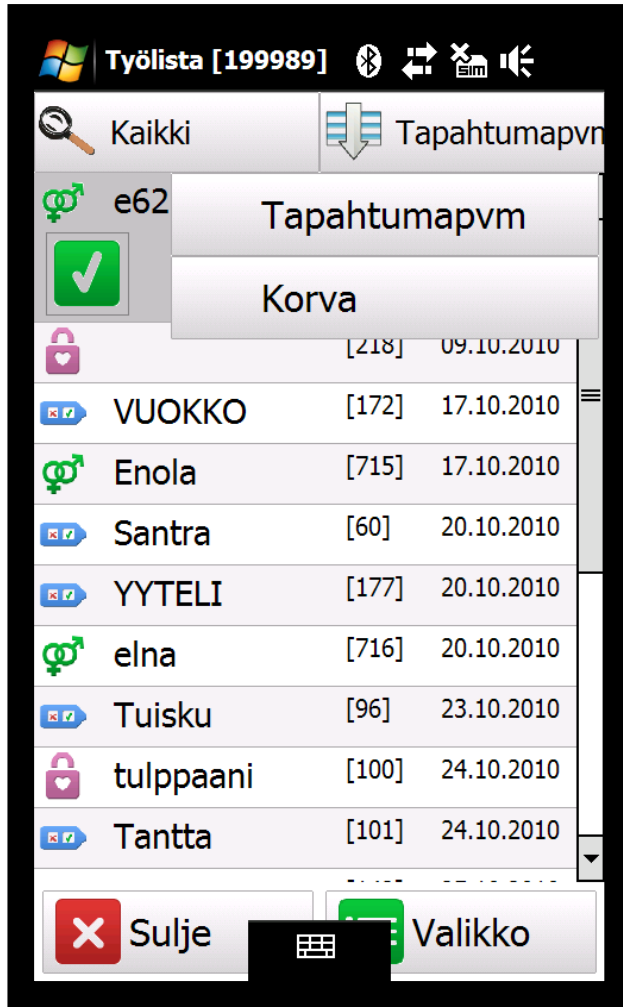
Työlista [199989]

Kaikki

Tapahtumapvm

e62

Tapahtumapvm

Korva

[218] 09.10.2010

VUOKKO [172] 17.10.2010

Enola [715] 17.10.2010

Santra [60] 20.10.2010

YYTELI [177] 20.10.2010

elna [716] 20.10.2010

Tuisku [96] 23.10.2010

tulppaani [100] 24.10.2010

Tantta [101] 24.10.2010

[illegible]

Sulje

Valikko